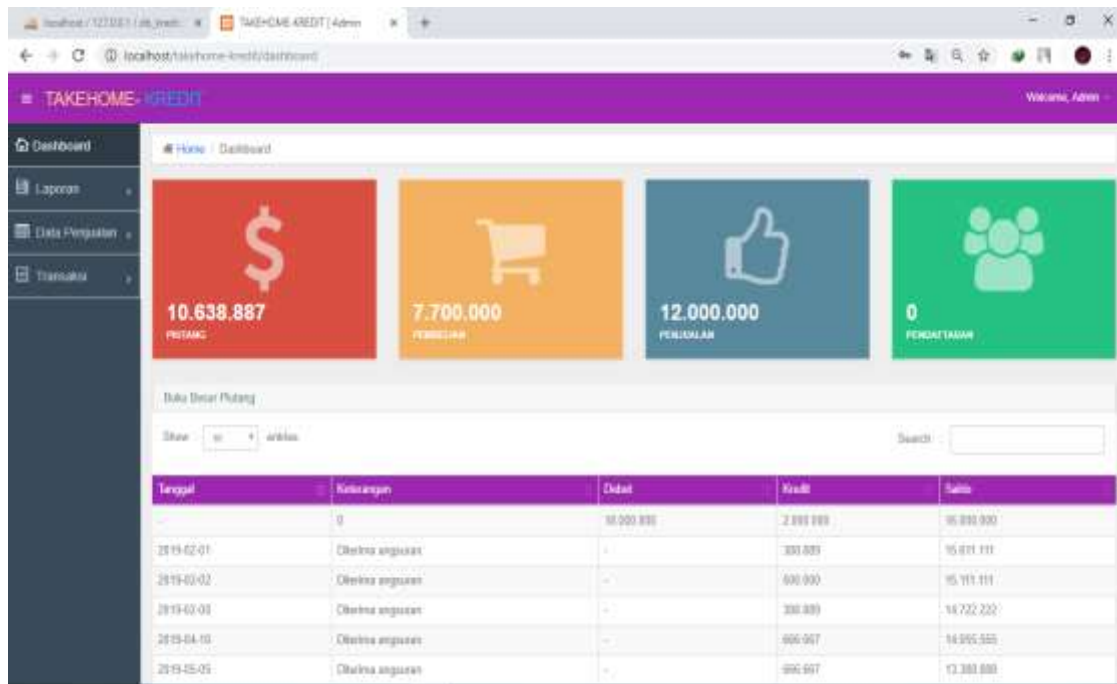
localhost / 127.0.0.1 / db_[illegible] ×
TAKEHOME-KREDIT | Admin ×
+
localhost/takehome-kredit/dashboard

≡ TAKEHOME-KREDIT
Welcome, Admin

Dashboard
Laporan
Data Pengaturan
Transaksi

Home / Dashboard

10.638.887
PIUTANG

7.700.000
PEMBELIAN

12.000.000
PENJUALAN

0
PENDAFTARAN

Buku Besar Piutang

Show 10 entries

Search:

| Tanggal | Keterangan | Debet | Kredit | Saldo |
|---|---|---|---|---|
| - | 0 | 18.000.000 | 2.000.000 | 16.000.000 |
| 2019-02-01 | Diterima angsuran | - | 388.889 | 15.611.111 |
| 2019-03-02 | Diterima angsuran | - | 500.000 | 15.111.111 |
| 2019-03-03 | Diterima angsuran | - | 388.889 | 14.722.222 |
| 2019-04-10 | Diterima angsuran | - | 666.667 | 14.055.555 |
| 2019-05-05 | Diterima angsuran | - | 666.667 | 13.388.888 |